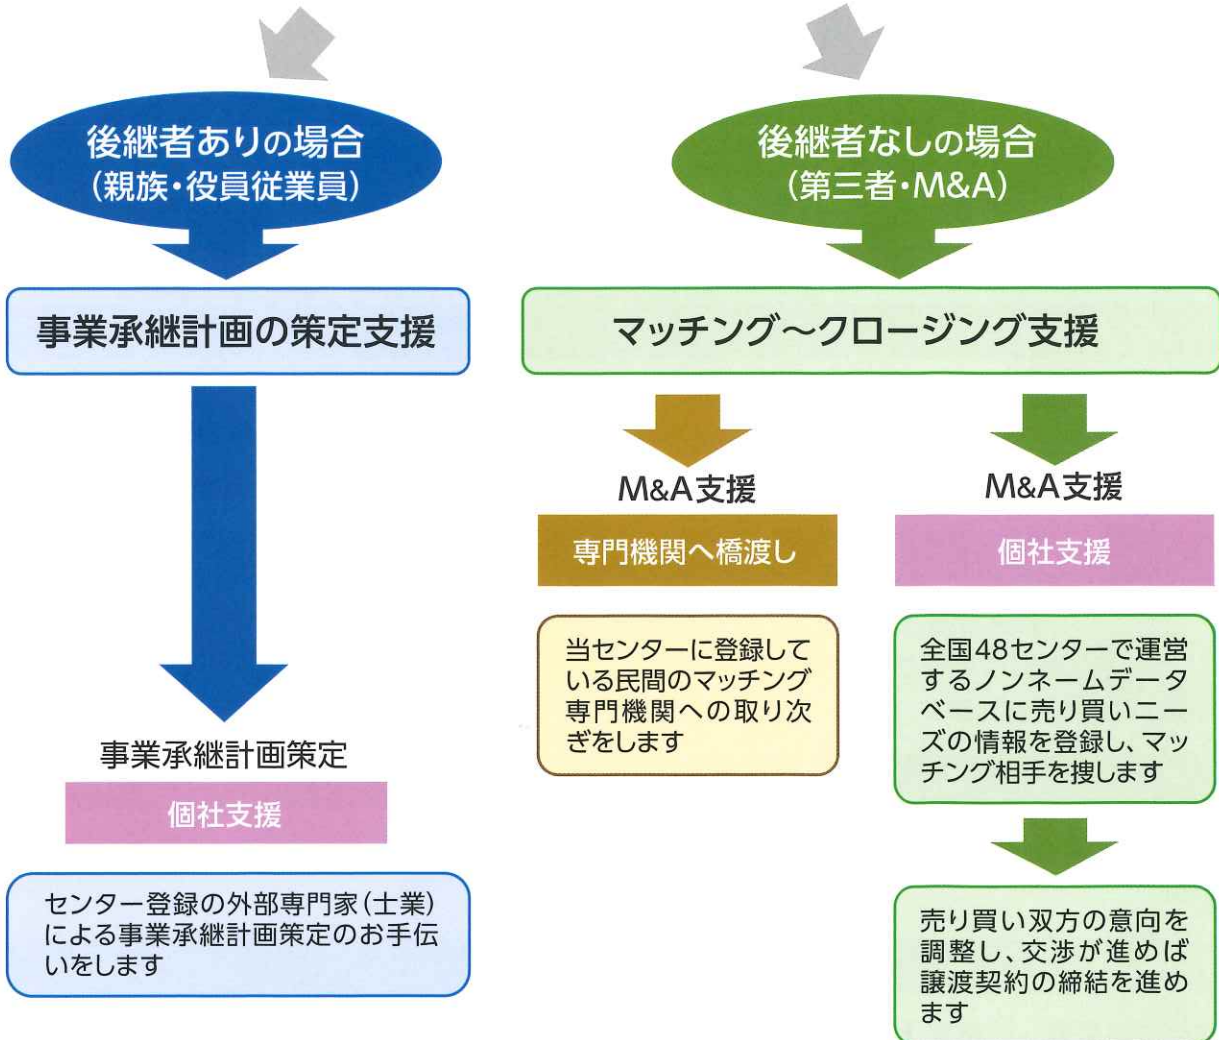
後継者ありの場合
(親族・役員従業員)

事業承継計画の策定支援

事業承継計画策定

個社支援

センター登録の外部専門家(士業)による事業承継計画策定のお手伝いをします

後継者なしの場合
(第三者・M&A)

マッチング～クロージング支援

M&A支援

専門機関へ橋渡し

当センターに登録している民間のマッチング専門機関への取り次ぎをします

M&A支援

個社支援

全国48センターで運営するノンネームデータベースに売り買いニーズの情報を登録し、マッチング相手を捜します

売り買い双方の意向を調整し、交渉が進めば譲渡契約の締結を進めます